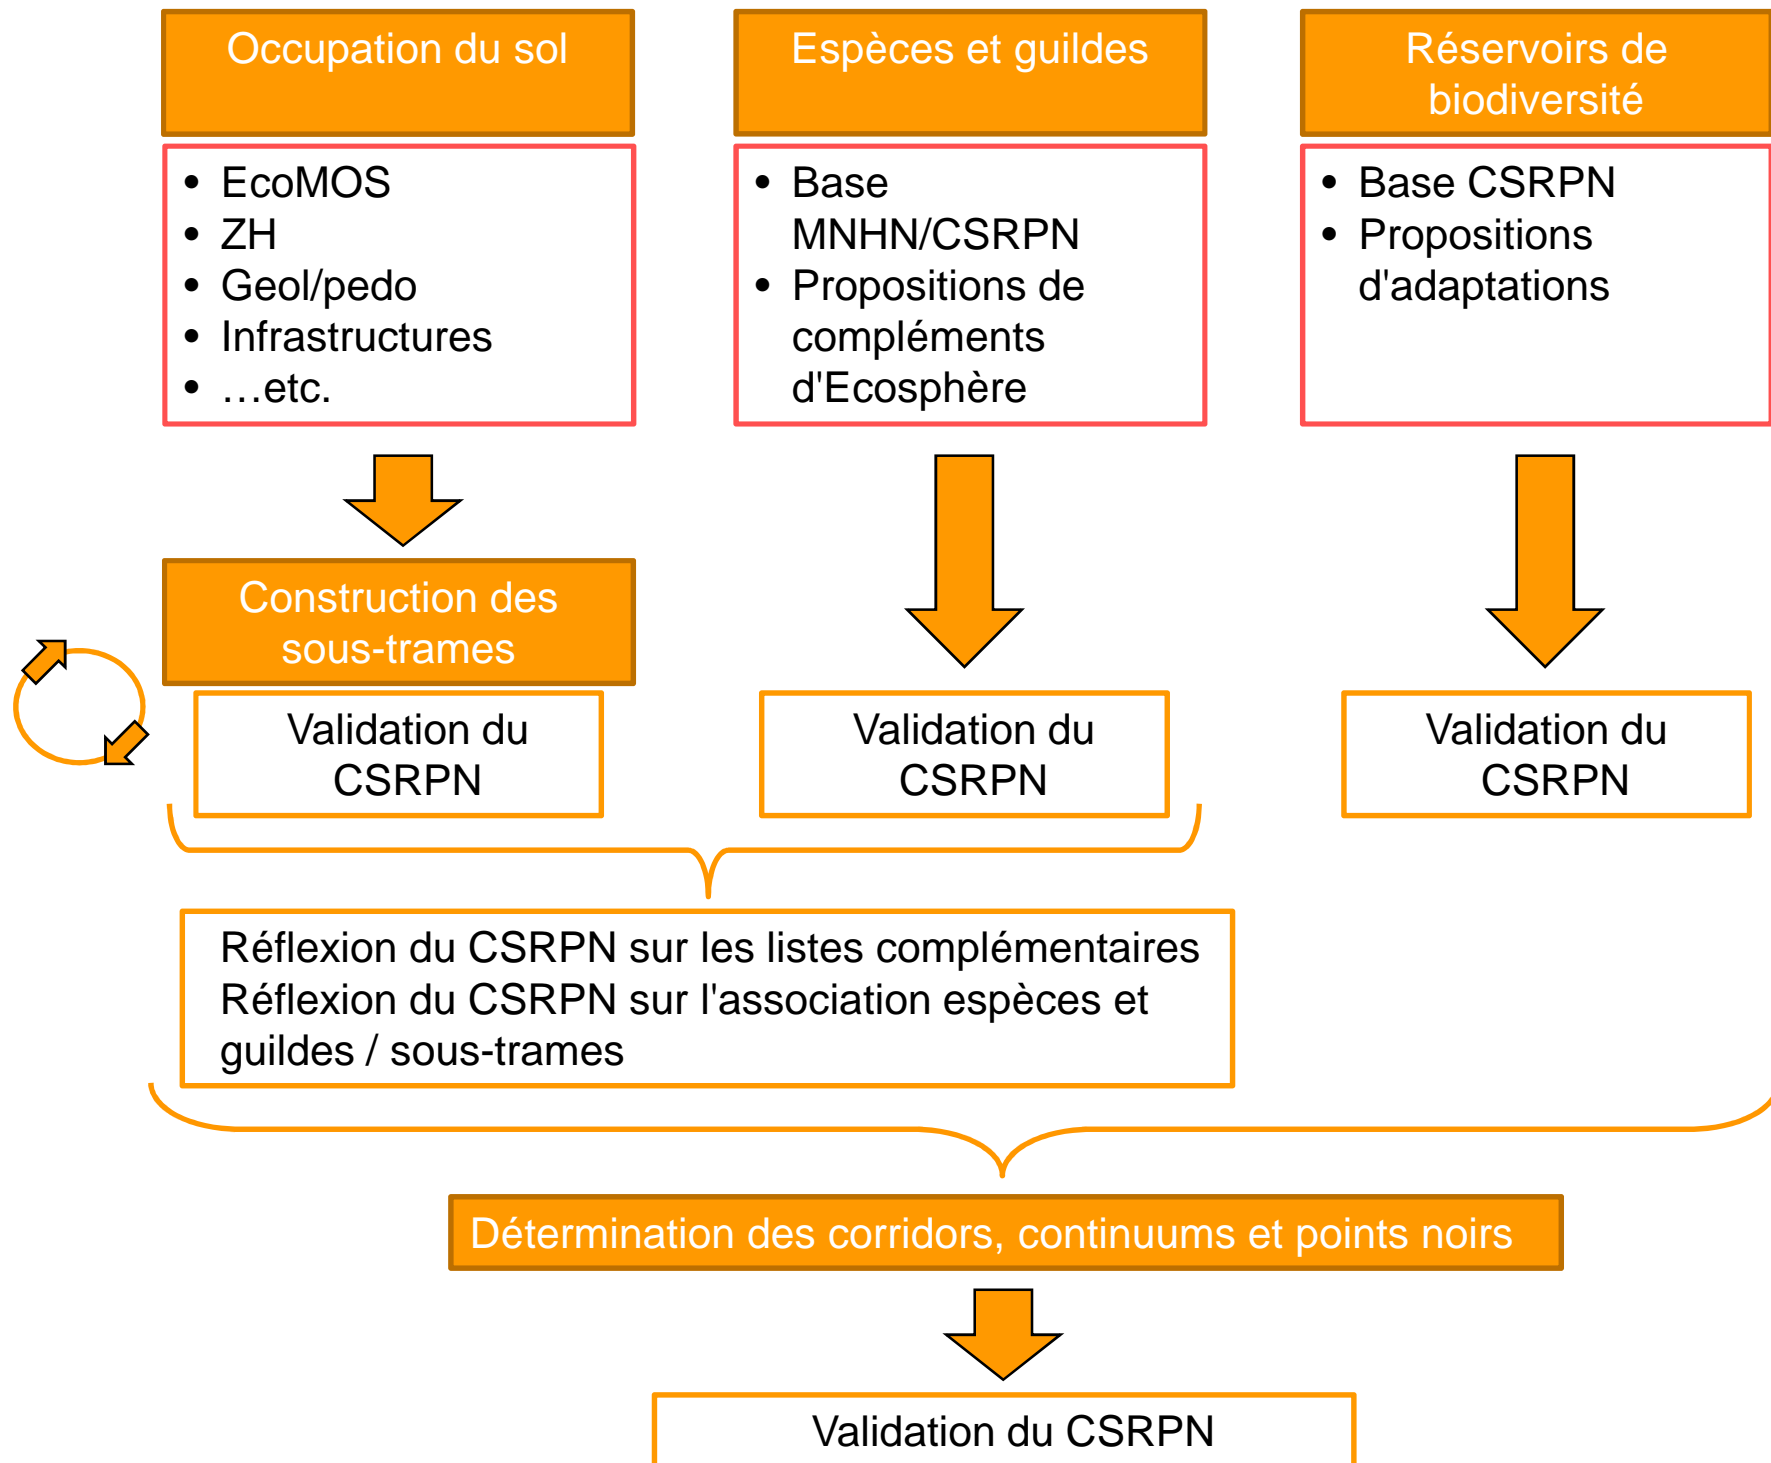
Occupation du sol

- EcoMOS
- ZH
- Geol/pedo
- Infrastructures
- …etc.

Construction des sous-trames

Validation du CSRPN

Espèces et guildes

- Base MNHN/CSRPN
- Propositions de compléments d'Ecosphère

Validation du CSRPN

Réservoirs de biodiversité

- Base CSRPN
- Propositions d'adaptations

Validation du CSRPN

Réflexion du CSRPN sur les listes complémentaires
Réflexion du CSRPN sur l'association espèces et guildes / sous-trames

Détermination des corridors, continuums et points noirs

Validation du CSRPN